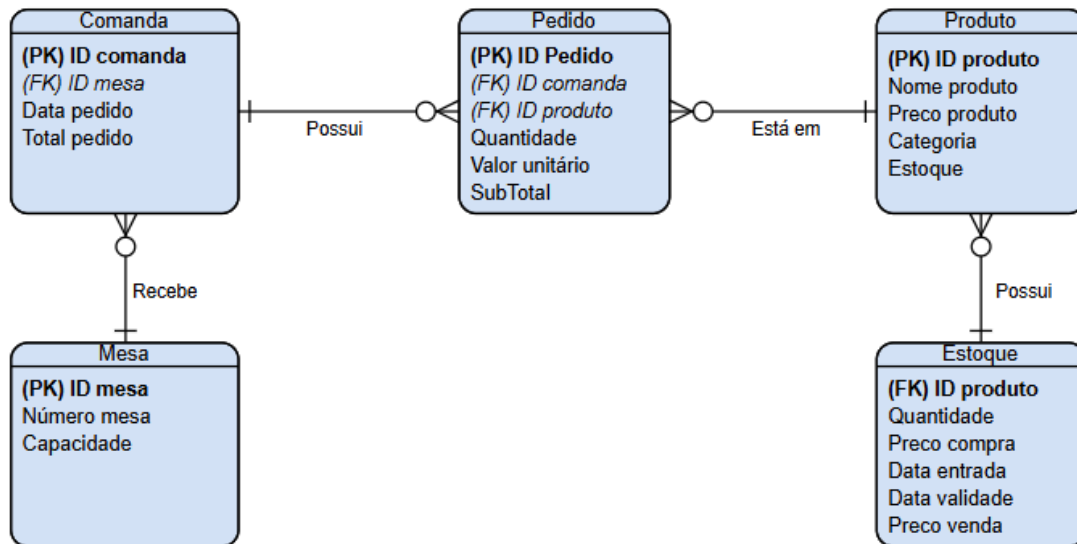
Comanda
(PK) ID comanda
(FK) ID mesa
Data pedido
Total pedido

Possui

Pedido
(PK) ID Pedido
(FK) ID comanda
(FK) ID produto
Quantidade
Valor unitário
SubTotal

Está em

Produto
(PK) ID produto
Nome produto
Preco produto
Categoria
Estoque

Recebe

Possui

Mesa
(PK) ID mesa
Número mesa
Capacidade

Estoque
(FK) ID produto
Quantidade
Preco compra
Data entrada
Data validade
Preco venda